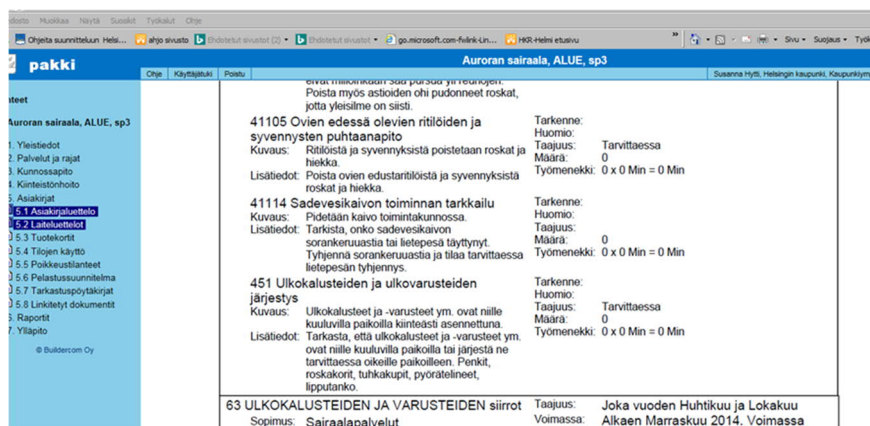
edosto Muokkaa Näytä Suosikit Työkalut Ohje

Ohjeita suunnitteluun Helsi... ahjo sivusto Ehdotetut sivustot Ehdotetut sivustot go.microsoft.com-fwlink-Lin... HKR-Helmi etusivu

Sivu Suojaus Työk

pakki

Ohje Käyttäjätuki Poistu

Auroran sairaala, ALUE, sp3

Susanna Hytti, Helsingin kaupunki, Kaupunkiym

teet

Auroran sairaala, ALUE, sp3

. Yleistiedot
. Palvelut ja rajat
. Kunnossapito
. Kiinteistönhoito
. Asiakirjat
5.1 Asiakirjaluettelo
5.2 Laiteluettelot
5.3 Tuotekortit
5.4 Tilojen käyttö
5.5 Poikkeustilanteet
5.6 Pelastussuunnitelma
5.7 Tarkastuspöytäkirjat
5.8 Linkitetyt dokumentit
. Raportit
. Ylläpito

© Buildercom Oy

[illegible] Poista myös astioiden ohi pudonneet roskat, jotta yleisilme on siisti.

41105 Ovien edessä olevien ritilöiden ja syvennysten puhtaanapito
Kuvaus: Ritilöistä ja syvennyksistä poistetaan roskat ja hiekka.
Lisätiedot: Poista ovien edustaritilöistä ja syvennyksistä roskat ja hiekka.

Tarkenne:
Huomio:
Taajuus: Tarvittaessa
Määrä: 0
Työmenekki: 0 x 0 Min = 0 Min

41114 Sadevesikaivon toiminnan tarkkailu
Kuvaus: Pidetään kaivo toimintakunnossa.
Lisätiedot: Tarkista, onko sadevesikaivon sorankeruuastia tai lietepesä täyttynyt. Tyhjennä sorankeruuastia ja tilaa tarvittaessa lietepesän tyhjennys.

Tarkenne:
Huomio:
Taajuus:
Määrä: 0
Työmenekki: 0 x 0 Min = 0 Min

451 Ulkokalusteiden ja ulkovarusteiden järjestys
Kuvaus: Ulkokalusteet ja -varusteet ym. ovat niille kuuluvilla paikoilla kiinteästi asennettuna.
Lisätiedot: Tarkasta, että ulkokalusteet ja -varusteet ym. ovat niille kuuluvilla paikoilla tai järjestä ne tarvittaessa oikeille paikoilleen. Penkit, roskakorit, tuhkakupit, pyörätelineet, lipputanko.

Tarkenne:
Huomio:
Taajuus: Tarvittaessa
Määrä: 0
Työmenekki: 0 x 0 Min = 0 Min

63 ULKOKALUSTEIDEN JA VARUSTEIDEN siirrot
Sopimus: Sairaalapalvelut

Taajuus: Joka vuoden Huhtikuu ja Lokakuu
Voimassa: Alkaen Marraskuu 2014. Voimassa